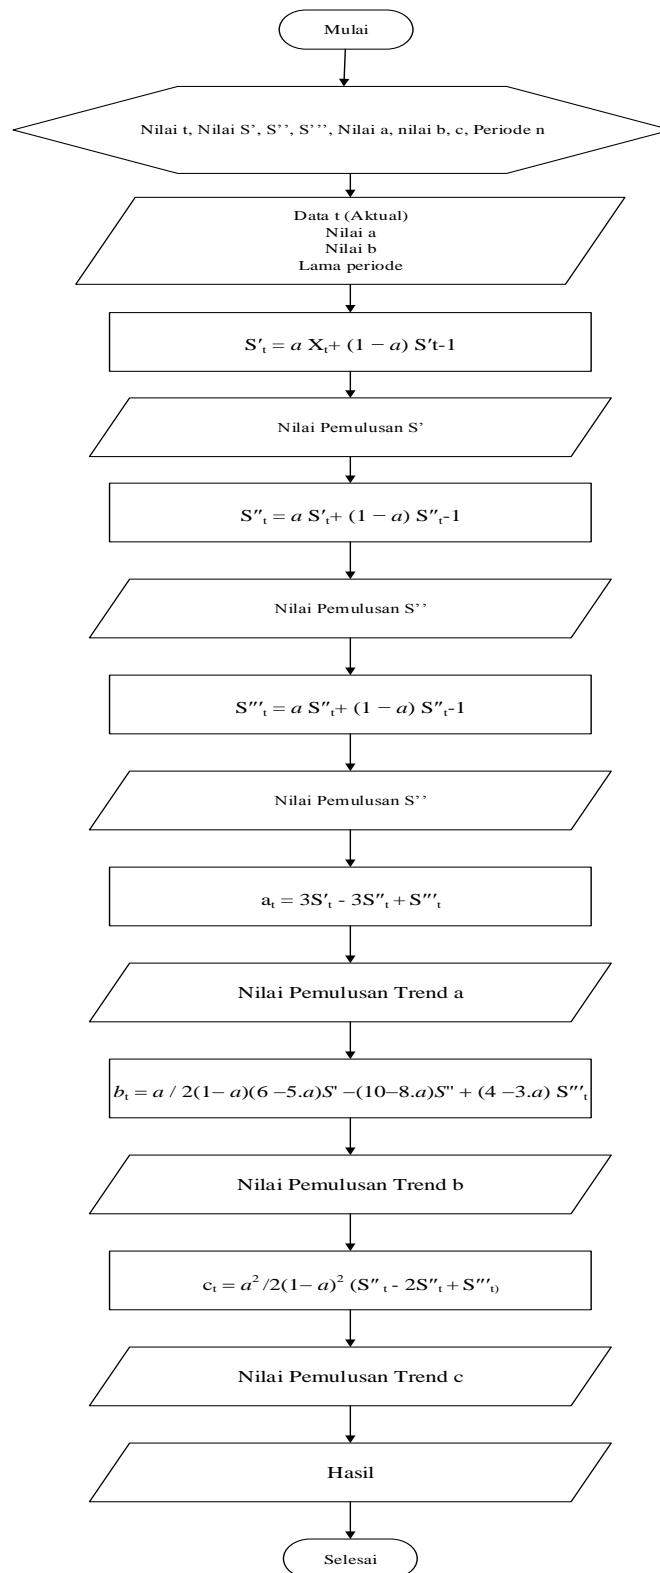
Mulai

Nilai t, Nilai S', S'', S''', Nilai a, nilai b, c, Periode n

Data t (Aktual)
Nilai a
Nilai b
Lama periode

$S'_t = a X_t + (1 - a) S't-1$

Nilai Pemulusan S'

$S''_t = a S'_t + (1 - a) S''_t-1$

Nilai Pemulusan S''

$S'''_t = a S''_t + (1 - a) S''_t-1$

Nilai Pemulusan S''

$a_t = 3S'_t - 3S''_t + S'''_t$

Nilai Pemulusan Trend a

$b_t = a / 2(1 - a)(6 - 5.a)S' - (10 - 8.a)S'' + (4 - 3.a) S'''_t$

Nilai Pemulusan Trend b

$c_t = a^2 / 2(1 - a)^2 (S''_t - 2S''_t + S'''_{t)}$

Nilai Pemulusan Trend c

Hasil

Selesai